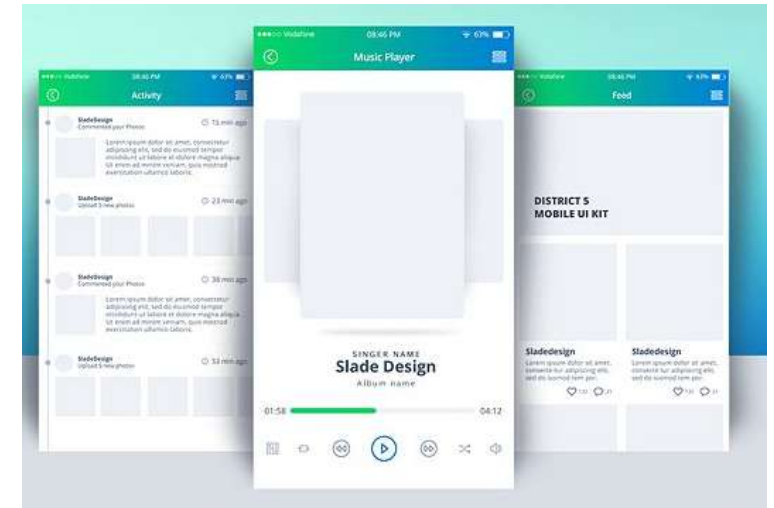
Vodafone 08:46 PM 63%

Music Player

SINGER NAME
Slade Design
Album name

01:58 04:12

Vodafone 08:46 PM 63%

Activity

SladeDesign
Commented your Photos
15 min ago

Lorem ipsum dolor sit amet, consectetur adipiscing elit, sed do eiusmod tempor incididunt ut labore et dolore magna aliqua. Ut enim ad minim veniam, quis nostrud exercitation ullamco laboris.

SladeDesign
Upload 5 new photos
23 min ago

SladeDesign
Commented your Photos
38 min ago

Lorem ipsum dolor sit amet, consectetur adipiscing elit, sed do eiusmod tempor incididunt ut labore et dolore magna aliqua. Ut enim ad minim veniam, quis nostrud exercitation ullamco laboris.

SladeDesign
Upload 5 new photos
53 min ago

Vodafone 08:46 PM 63%

Feed

DISTRICT 5
MOBILE UI KIT

Sladedesign
Lorem ipsum dolor sit amet, consecte tur adipiscing elit, sed do eiusmod tem por.
120 21

Sladedesign
Lorem ipsum dolor sit amet, consecte tur adipiscing elit, sed do eiusmod tem por.
120 21